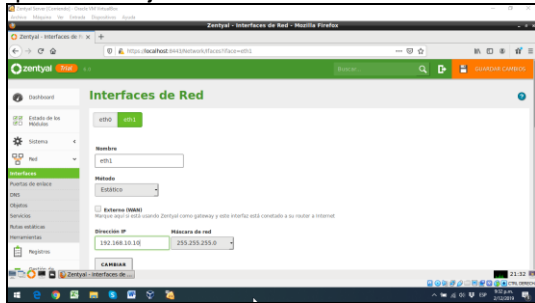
Zentyal - Interfaces de Red - Mozilla Firefox

Zentyal - Interfaces de R ×

https://localhost:8443/Network/Ifaces?iface=eth1

zentyal

Buscar...

GUARDAR CAMBIOS

Dashboard

Estado de los Módulos

Sistema

Red

Interfaces

Puertas de enlace

DNS

Objetos

Servicios

Rutas estáticas

Herramientas

Registros

Interfaces de Red

eth0 eth1

Nombre

eth1

Método

Estático

Externo (WAN)

Marque aquí si está usando Zentyal como gateway y este interfaz está conectado a su router a Internet

Dirección IP

192.168.10.10

Máscara de red

255.255.255.0

CAMBIAR

Zentyal - Interfaces de...

21:32